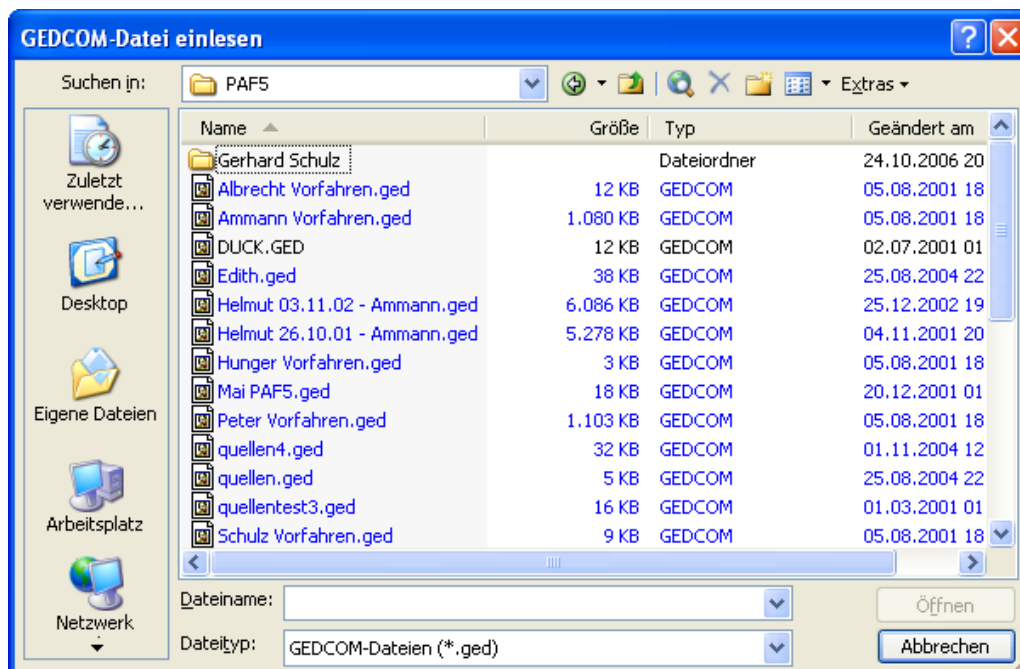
GEDCOM-Datei einlesen

Suchen in: PAF5

Extras

Zuletzt verwende...

Desktop

Eigene Dateien

Arbeitsplatz

Netzwerk

| Name | Größe | Typ | Geändert am |
|---|---|---|---|
| Gerhard Schulz | | Dateiordner | 24.10.2006 20 |
| Albrecht Vorfahren.ged | 12 KB | GEDCOM | 05.08.2001 18 |
| Ammann Vorfahren.ged | 1.080 KB | GEDCOM | 05.08.2001 18 |
| DUCK.GED | 12 KB | GEDCOM | 02.07.2001 01 |
| Edith.ged | 38 KB | GEDCOM | 25.08.2004 22 |
| Helmut 03.11.02 - Ammann.ged | 6.086 KB | GEDCOM | 25.12.2002 19 |
| Helmut 26.10.01 - Ammann.ged | 5.278 KB | GEDCOM | 04.11.2001 20 |
| Hunger Vorfahren.ged | 3 KB | GEDCOM | 05.08.2001 18 |
| Mai PAF5.ged | 18 KB | GEDCOM | 20.12.2001 01 |
| Peter Vorfahren.ged | 1.103 KB | GEDCOM | 05.08.2001 18 |
| quellen4.ged | 32 KB | GEDCOM | 01.11.2004 12 |
| quellen.ged | 5 KB | GEDCOM | 25.08.2004 22 |
| quellentest3.ged | 16 KB | GEDCOM | 01.03.2001 01 |
| Schulz Vorfahren.ged | 9 KB | GEDCOM | 05.08.2001 18 |

Dateiname:

Öffnen

Dateityp: GEDCOM-Dateien (*.ged)

Abbrechen